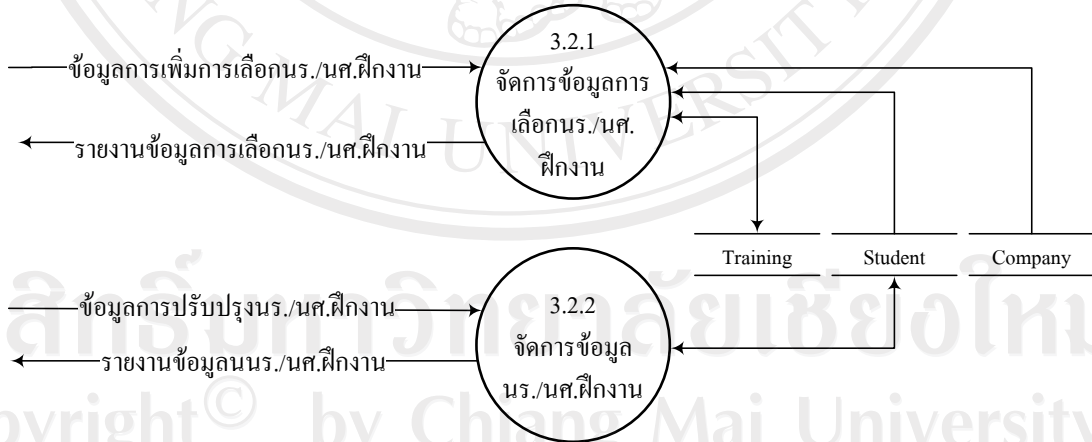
ข้อมูลการเพิ่มการเลือกนร./นศ.ฝึกงาน

รายงานข้อมูลการเลือกนร./นศ.ฝึกงาน

3.2.1
จัดการข้อมูลการเลือกนร./นศ.ฝึกงาน

Training

Student

Company

ข้อมูลการปรับปรุงนร./นศ.ฝึกงาน

รายงานข้อมูลนนร./นศ.ฝึกงาน

3.2.2
จัดการข้อมูลนร./นศ.ฝึกงาน

ลิขสิทธิ์มหาวิทยาลัยเชียงใหม่
Copyright© by Chiang Mai University